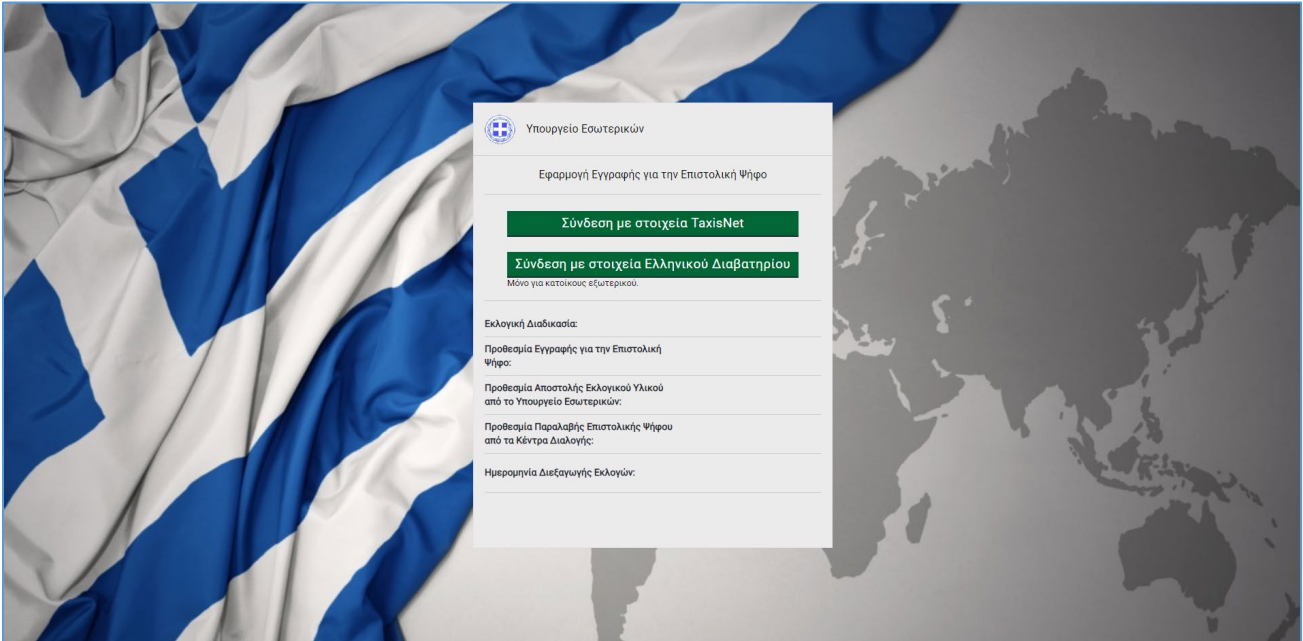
Υπουργείο Εσωτερικών

Εφαρμογή Εγγραφής για την Επιστολική Ψήφο

Σύνδεση με στοιχεία TaxisNet

Σύνδεση με στοιχεία Ελληνικού Διαβατηρίου

Μόνο για κατοίκους εξωτερικού.

Εκλογική Διαδικασία:

Προθεσμία Εγγραφής για την Επιστολική Ψήφο:

Προθεσμία Αποστολής Εκλογικού Υλικού από το Υπουργείο Εσωτερικών:

Προθεσμία Παραλαβής Επιστολικής Ψήφου από τα Κέντρα Διαλογής:

Ημερομηνία Διεξαγωγής Εκλογών: